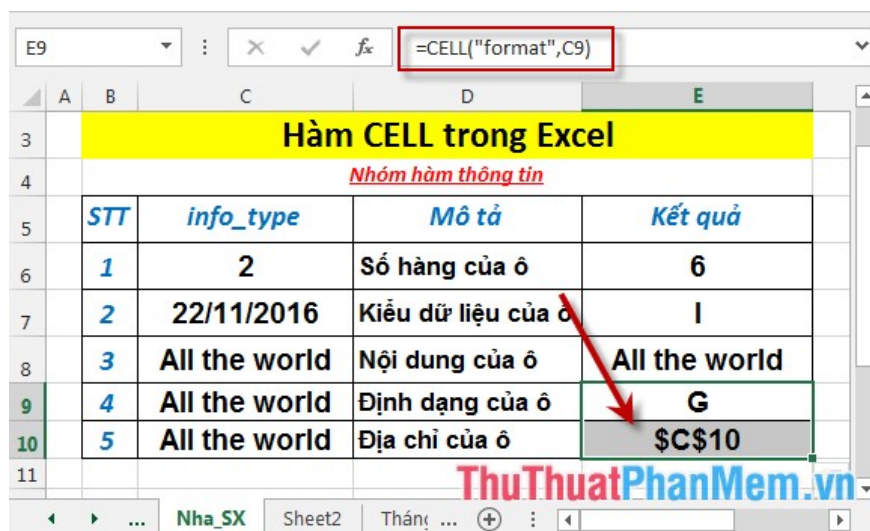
E9 =CELL("format",C9)

| | A | B | C | D | E |
|---|---|---|---|---|---|
| 3 | | Hàm CELL trong Excel | | | |
| 4 | | | Nhóm hàm thông tin | | |
| 5 | | STT | info_type | Mô tả | Kết quả |
| 6 | | 1 | 2 | Số hàng của ô | 6 |
| 7 | | 2 | 22/11/2016 | Kiểu dữ liệu của ô | l |
| 8 | | 3 | All the world | Nội dung của ô | All the world |
| 9 | | 4 | All the world | Định dạng của ô | G |
| 10 | | 5 | All the world | Địa chỉ của ô | $C$10 |
| 11 | | | | | |

Nha_SX Sheet2 Tháng

ThuThuatPhanMem.vn